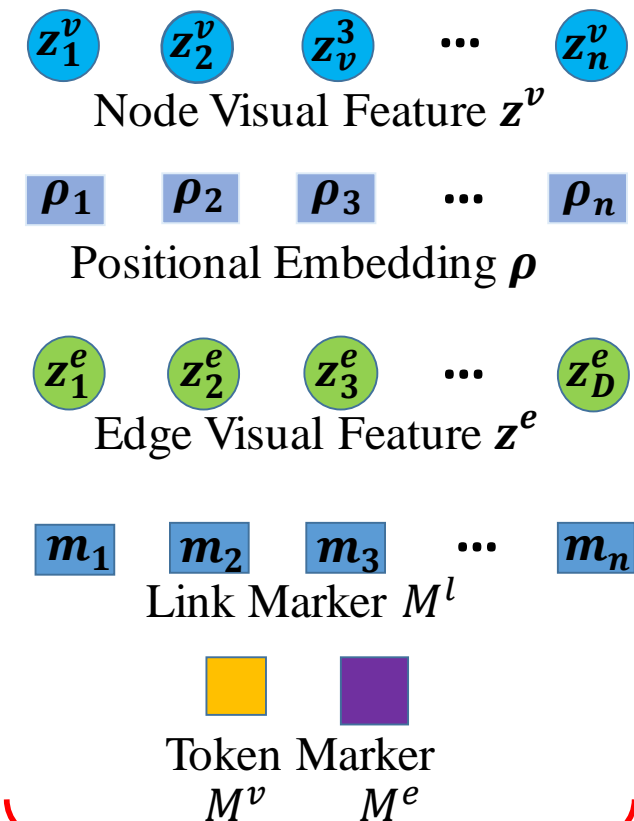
$z_1^v$ $z_2^v$ $z_v^3$ ··· $z_n^v$

Node Visual Feature $z^v$

$\rho_1$ $\rho_2$ $\rho_3$ ··· $\rho_n$

Positional Embedding $\rho$

$z_1^e$ $z_2^e$ $z_3^e$ ··· $z_D^e$

Edge Visual Feature $z^e$

$m_1$ $m_2$ $m_3$ ··· $m_n$

Link Marker $M^l$

Token Marker
$M^v$ $M^e$